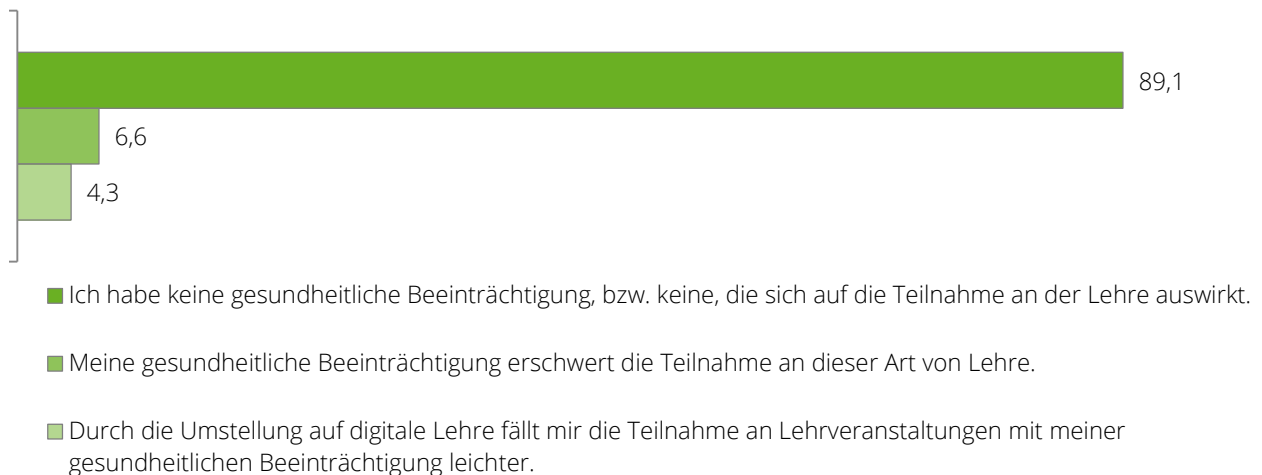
89,1

6,6

4,3

Ich habe keine gesundheitliche Beeinträchtigung, bzw. keine, die sich auf die Teilnahme an der Lehre auswirkt.

Meine gesundheitliche Beeinträchtigung erschwert die Teilnahme an dieser Art von Lehre.

Durch die Umstellung auf digitale Lehre fällt mir die Teilnahme an Lehrveranstaltungen mit meiner gesundheitlichen Beeinträchtigung leichter.